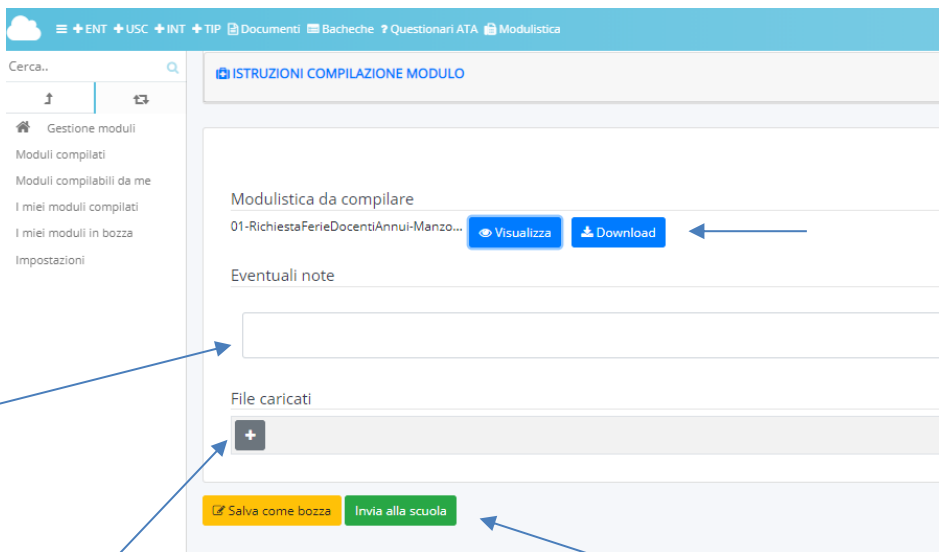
≡ ✚ENT ✚USC ✚INT ✚TIP Documenti Bacheche ? Questionari ATA Modulistica

Cerca..

Gestione moduli
Moduli compilati
Moduli compilabili da me
I miei moduli compilati
I miei moduli in bozza
Impostazioni

ISTRUZIONI COMPILAZIONE MODULO

Modulistica da compilare

01-RichiestaFerieDocentiAnnui-Manzo... Visualizza Download

Eventuali note

File caricati

+

Salva come bozza Invia alla scuola